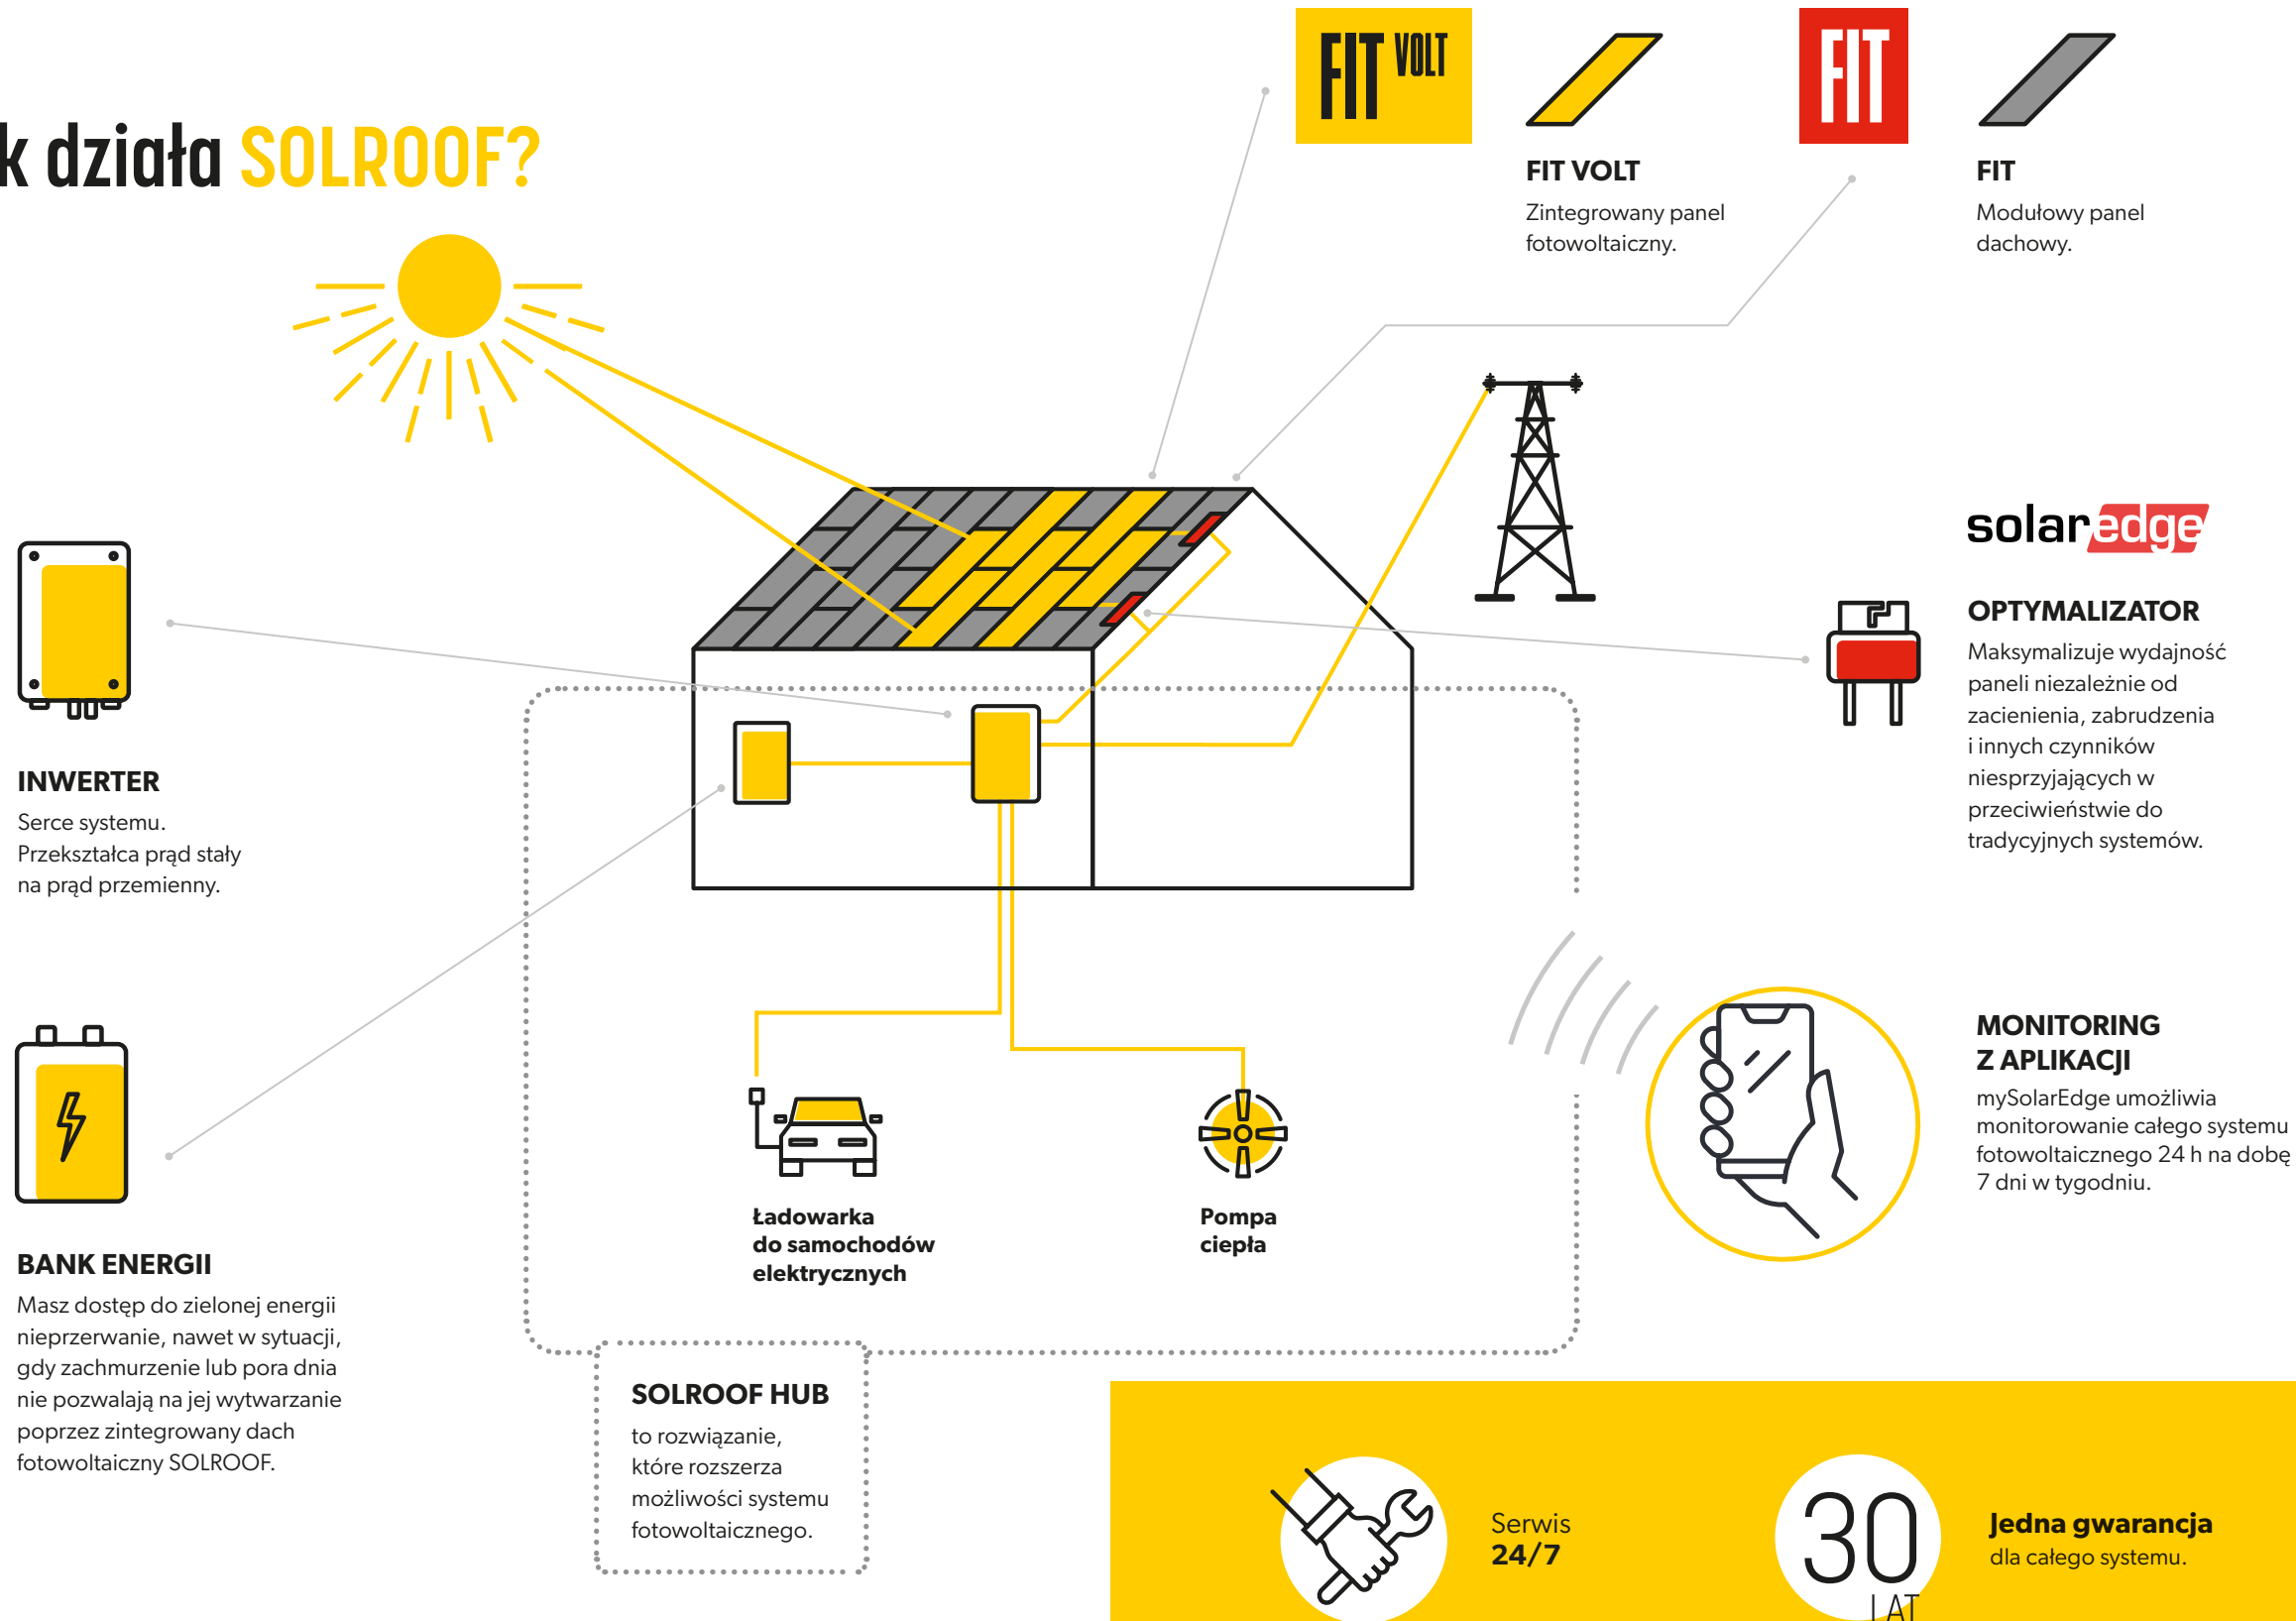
k działa SOLROOF?

FIT VOLT

FIT VOLT
Zintegrowany panel fotowoltaiczny.

FIT

FIT
Modułowy panel dachowy.

solaredge

OPTYMALIZATOR
Maksymalizuje wydajność paneli niezależnie od zacienienia, zabrudzenia i innych czynników niesprzyjających w przeciwieństwie do tradycyjnych systemów.

INWERTER
Serce systemu. Przekształca prąd stały na prąd przemienny.

MONITORING Z APLIKACJI
mySolarEdge umożliwia monitorowanie całego systemu fotowoltaicznego 24 h na dobę 7 dni w tygodniu.

BANK ENERGII
Masz dostęp do zielonej energii nieprzerwanie, nawet w sytuacji, gdy zachmurzenie lub pora dnia nie pozwalają na jej wytwarzanie poprzez zintegrowany dach fotowoltaiczny SOLROOF.

Ładowarka do samochodów elektrycznych

Pompa ciepła

SOLROOF HUB
to rozwiązanie, które rozszerza możliwości systemu fotowoltaicznego.

Serwis 24/7

30 LAT

Jedna gwarancja dla całego systemu.